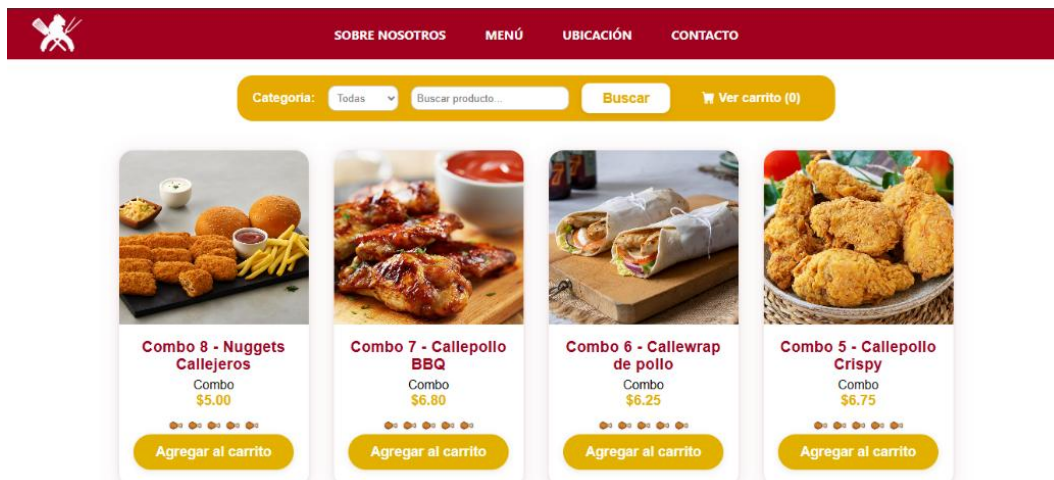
SOBRE NOSOTROS MENÚ UBICACIÓN CONTACTO

Categoria: Todas Buscar producto... Buscar Ver carrito (0)

Combo 8 - Nuggets Callejeros
Combo
$5.00
Agregar al carrito

Combo 7 - Callepollo BBQ
Combo
$6.80
Agregar al carrito

Combo 6 - Callewrap de pollo
Combo
$6.25
Agregar al carrito

Combo 5 - Callepollo Crispy
Combo
$6.75
Agregar al carrito